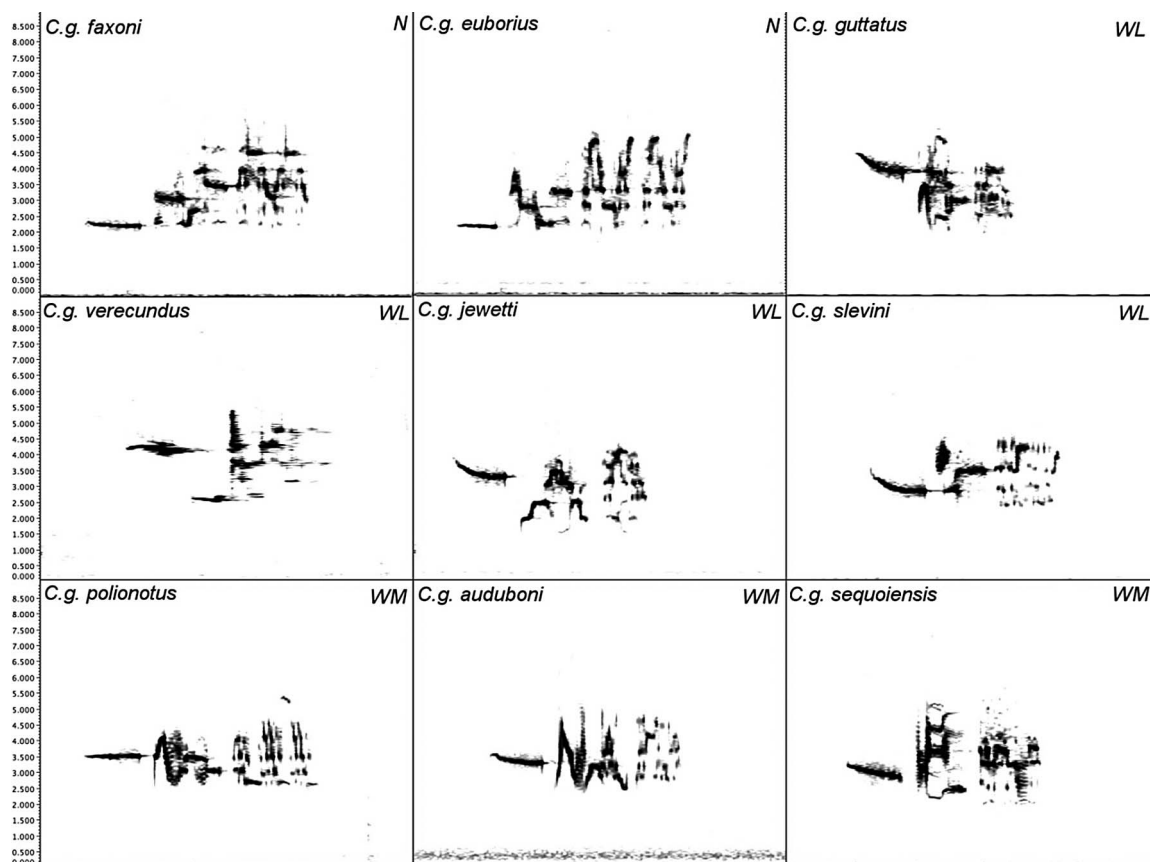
8.500
8.000
7.500
7.000
6.500
6.000
5.500
5.000
4.500
4.000
3.500
3.000
2.500
2.000
1.500
1.000
0.500
0.000

C.g. faxoni N

C.g. euborius N

C.g. guttatus WL

8.500
8.000
7.500
7.000
6.500
6.000
5.500
5.000
4.500
4.000
3.500
3.000
2.500
2.000
1.500
1.000
0.500
0.000

C.g. verecundus WL

C.g. jewetti WL

C.g. slevini WL

8.500
8.000
7.500
7.000
6.500
6.000
5.500
5.000
4.500
4.000
3.500
3.000
2.500
2.000
1.500
1.000
0.500
0.000

C.g. polionotus WM

C.g. auduboni WM

C.g. sequoiensis WM